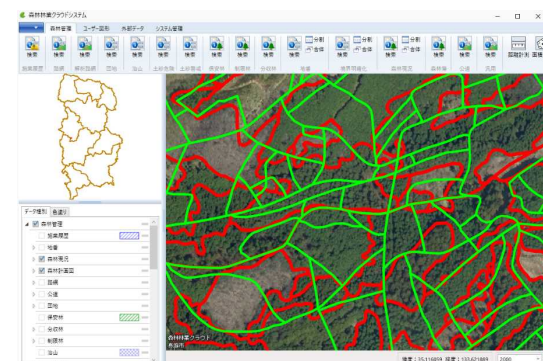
森林林業クラウドシステム

森林管理 ユーザー図形 外部データ システム管理

検索 検索 検索 検索 検索 検索 検索 検索 検索 検索 検索 検索 検索 検索 検索 検索

分割 合併 分割 合併 分割 合併

面積計測

施業履歴 施業 解析施業 図地 治山 土砂流出 保安林 制限林 分収林 地番 境界明確化 森林現況 森林簿 公道 民有

データ種別 色塗り

森林管理
施業履歴
地番
森林現況
森林計画図
路網
公道
図地
保安林
分収林
制限林
治山

森林林業クラウド
県森林

緯度：35.116889 経度：133.621889 2000